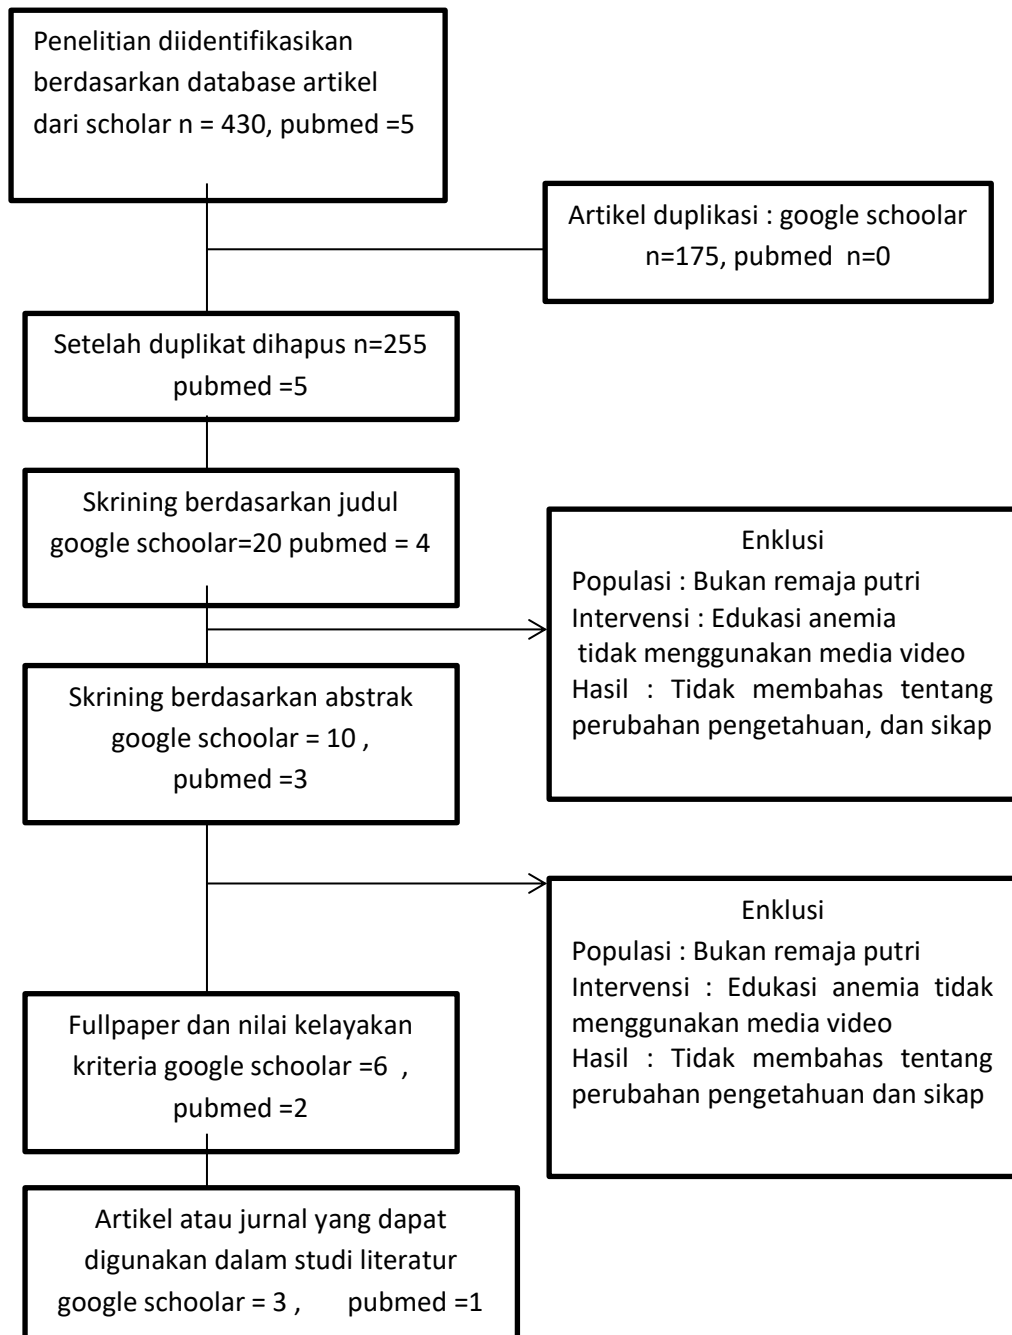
Penelitian diidentifikasikan berdasarkan database artikel dari scholar n = 430, pubmed =5

Artikel duplikasi : google schoolar n=175, pubmed n=0

Setelah duplikat dihapus n=255 pubmed =5

Skrining berdasarkan judul google schoolar=20 pubmed = 4

Enklusi
Populasi : Bukan remaja putri
Intervensi : Edukasi anemia tidak menggunakan media video
Hasil : Tidak membahas tentang perubahan pengetahuan, dan sikap

Skrining berdasarkan abstrak google schoolar = 10 , pubmed =3

Enklusi
Populasi : Bukan remaja putri
Intervensi : Edukasi anemia tidak menggunakan media video
Hasil : Tidak membahas tentang perubahan pengetahuan dan sikap

Fullpaper dan nilai kelayakan kriteria google schoolar =6 , pubmed =2

Artikel atau jurnal yang dapat digunakan dalam studi literatur google schoolar = 3 , pubmed =1